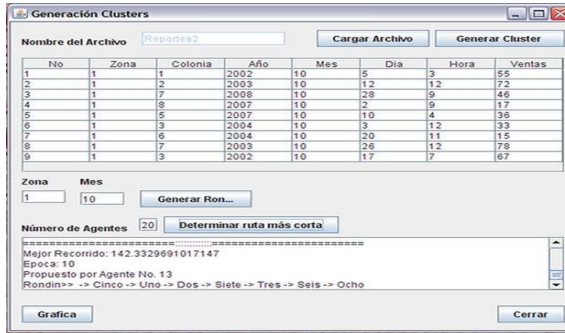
Generación Clusters

Nombre del Archivo Reportes2

Cargar Archivo

Generar Cluster

| No | Zona | Colonia | Año | Mes | Dia | Hora | Ventas |
|---|---|---|---|---|---|---|---|
| 1 | 1 | 1 | 2002 | 10 | 5 | 3 | 55 |
| 2 | 1 | 2 | 2003 | 10 | 12 | 12 | 72 |
| 3 | 1 | 7 | 2008 | 10 | 28 | 9 | 46 |
| 4 | 1 | 8 | 2007 | 10 | 2 | 9 | 17 |
| 5 | 1 | 5 | 2007 | 10 | 10 | 4 | 36 |
| 6 | 1 | 3 | 2004 | 10 | 3 | 12 | 33 |
| 7 | 1 | 6 | 2004 | 10 | 20 | 11 | 15 |
| 8 | 1 | 7 | 2003 | 10 | 26 | 12 | 78 |
| 9 | 1 | 3 | 2002 | 10 | 17 | 7 | 67 |

Zona 1

Mes 10

Generar Ron...

Número de Agentes 20

Determinar ruta más corta

==========================================
Mejor Recorrido: 142.3329691017147
Epoca: 10
Propuesto por Agente No. 13
Rondin>> -> Cinco -> Uno -> Dos -> Siete -> Tres -> Seis -> Ocho

Grafica

Cerrar